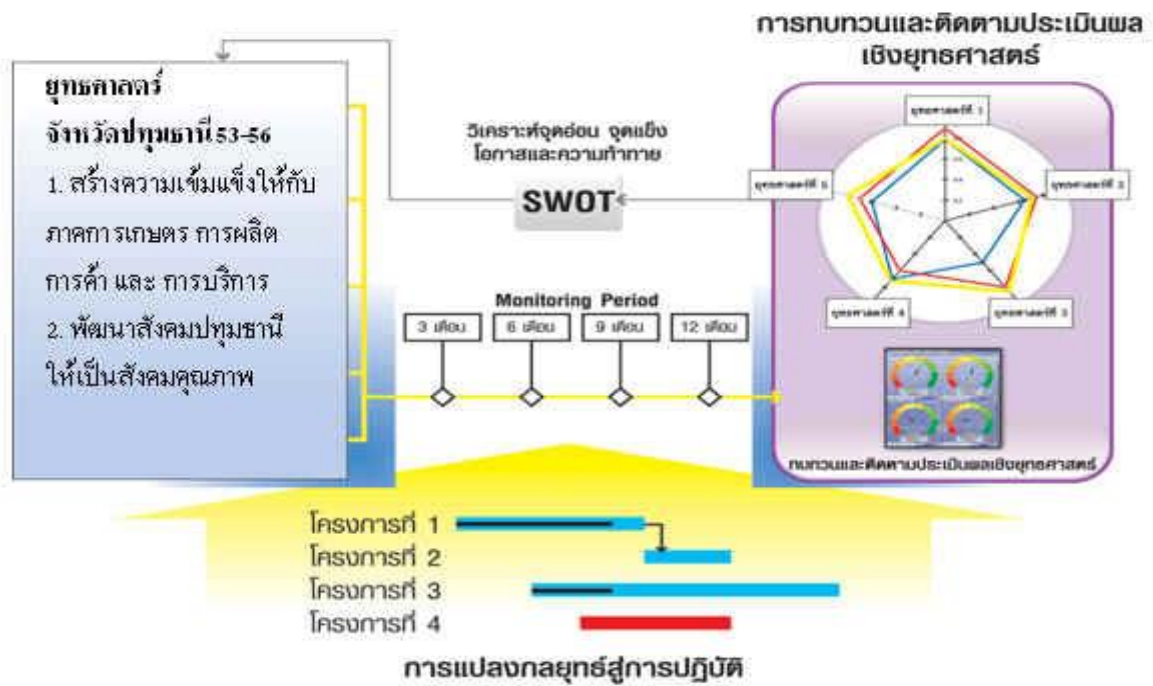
การทบทวนและติดตามประเมินผล เชิงยุทธศาสตร์

ยุทธศาสตร์
จังหวัดปทุมธานี 53-56
1. สร้างความเข้มแข็งให้กับภาคการเกษตร การผลิต การค้า และ การบริการ
2. พัฒนาสังคมปทุมธานีให้เป็นสังคมคุณภาพ

วิเคราะห์จุดอ่อน จุดแข็ง โอกาสและความท้าทาย

SWOT

ยุทธศาสตร์ที่ 1
ยุทธศาสตร์ที่ 2
ยุทธศาสตร์ที่ 3
ยุทธศาสตร์ที่ 4
ยุทธศาสตร์ที่ 5

Monitoring Period
3 เดือน
6 เดือน
9 เดือน
12 เดือน

ทบทวนและติดตามประเมินผลเชิงยุทธศาสตร์

โครงการที่ 1
โครงการที่ 2
โครงการที่ 3
โครงการที่ 4

การแปลงกลยุทธ์สู่การปฏิบัติ